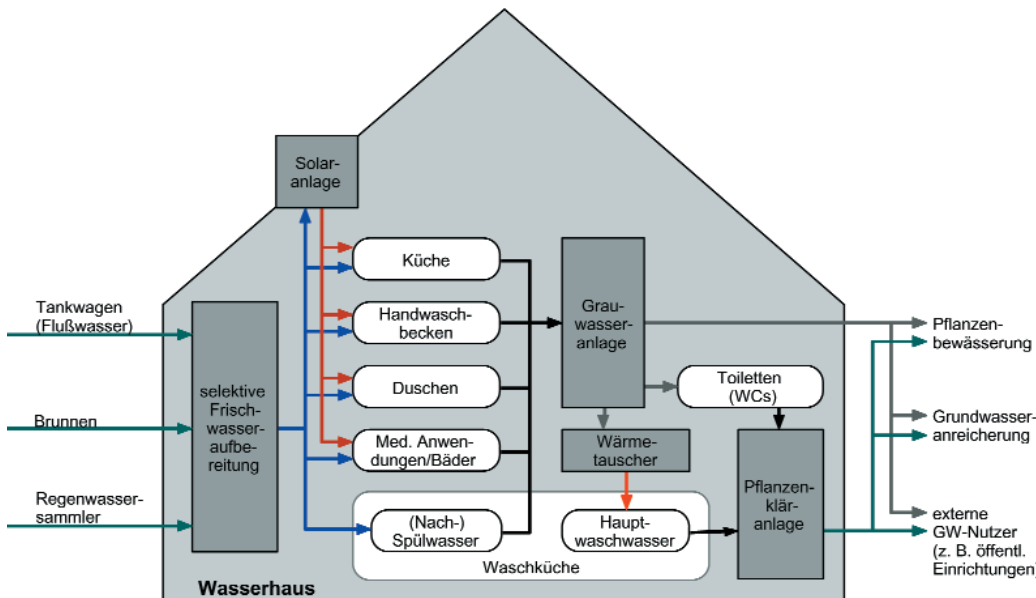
Solaranlage

Küche

Handwaschbecken

Duschen

Med. Anwendungen/Bäder

Grauwasseranlage

Toiletten (WCs)

Wärmetauscher

Pflanzenkläranlage

(Nach-) Spülwasser

Hauptwaschwasser

Waschküche

Tankwagen (Flußwasser)

Brunnen

Regenwassersammler

selektive Frischwasseraufbereitung

Pflanzenbewässerung

Grundwasseranreicherung

externe GW-Nutzer (z. B. öffentl. Einrichtungen)

Wasserhaus